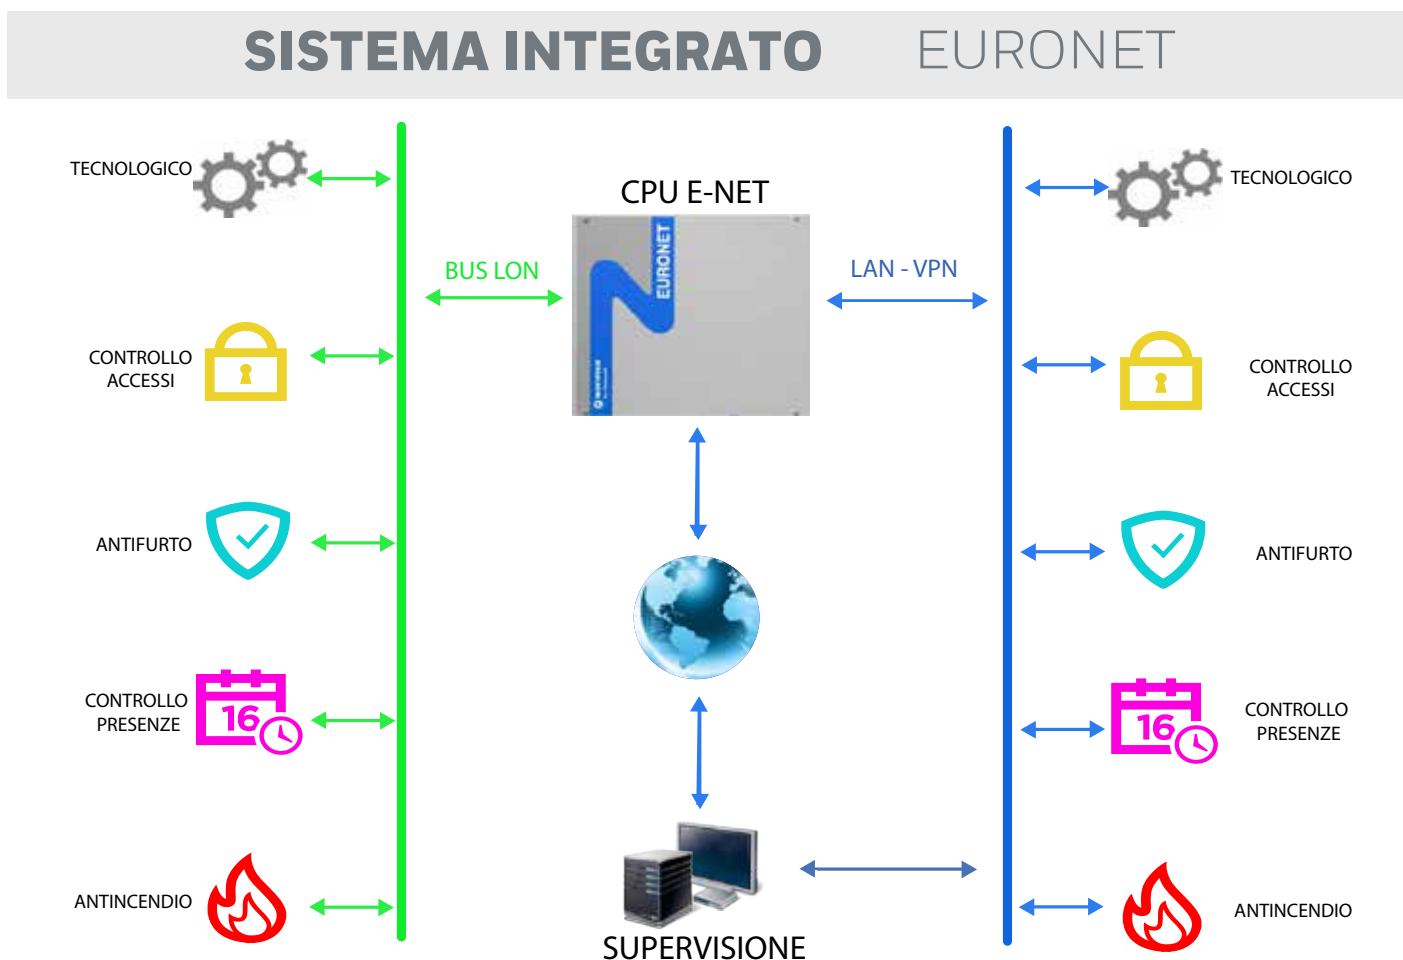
SISTEMA INTEGRATO EURONET

TECNOLOGICO

CONTROLLO ACCESSI

ANTIFURTO

CONTROLLO PRESENZE

16

ANTINCENDIO

CPU E-NET

BUS LON

EURONET

LAN - VPN

SUPERVISIONE

TECNOLOGICO

CONTROLLO ACCESSI

ANTIFURTO

16

CONTROLLO PRESENZE

ANTINCENDIO